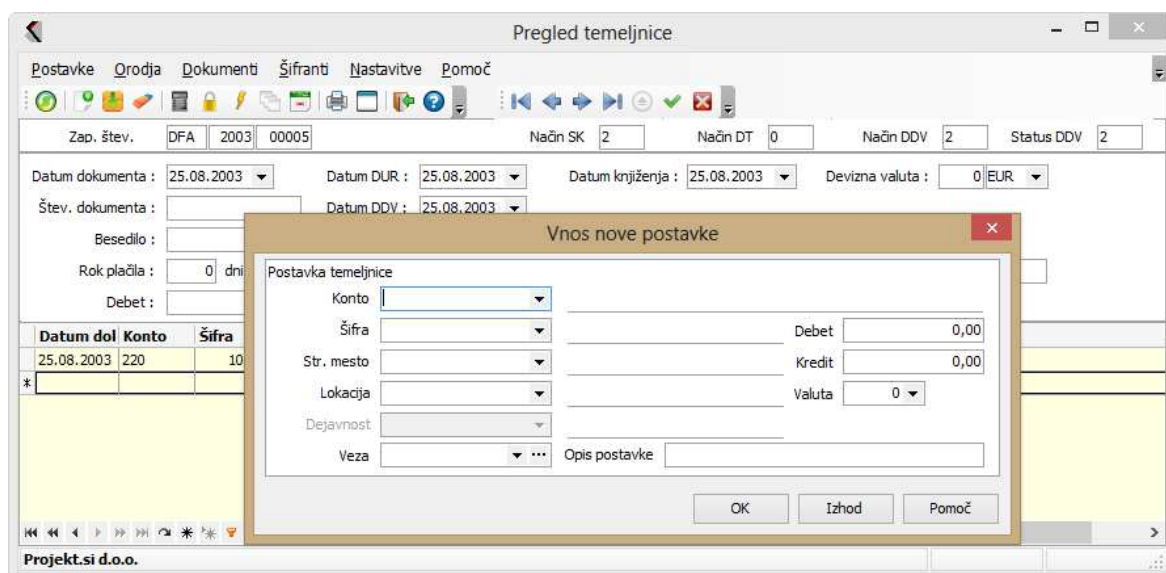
Pregled temeljnice

Postavke Orodja Dokumenti Šifranti Nastavitve Pomoč

Zap. štev. DFA 2003 00005 Način SK 2 Način DT 0 Način DDV 2 Status DDV 2

Datum dokumenta : 25.08.2003 Datum DUR : 25.08.2003 Datum knjiženja : 25.08.2003 Devizna valuta : 0 EUR

Štev. dokumenta : Datum DDV : 25.08.2003

Besedilo :

Rok plačila : 0 dni

Debet :

| Datum dol | Konto | Šifra |
|---|---|---|
| 25.08.2003 | 220 | 10 |
| * | | |

Projekt.si d.o.o.

Vnos nove postavke

Postavka temeljnice

Konto

Šifra

Str. mesto

Lokacija

Dejavnost

Veza

Debet 0,00

Kredit 0,00

Valuta 0

Opis postavke

OK Izhod Pomoč